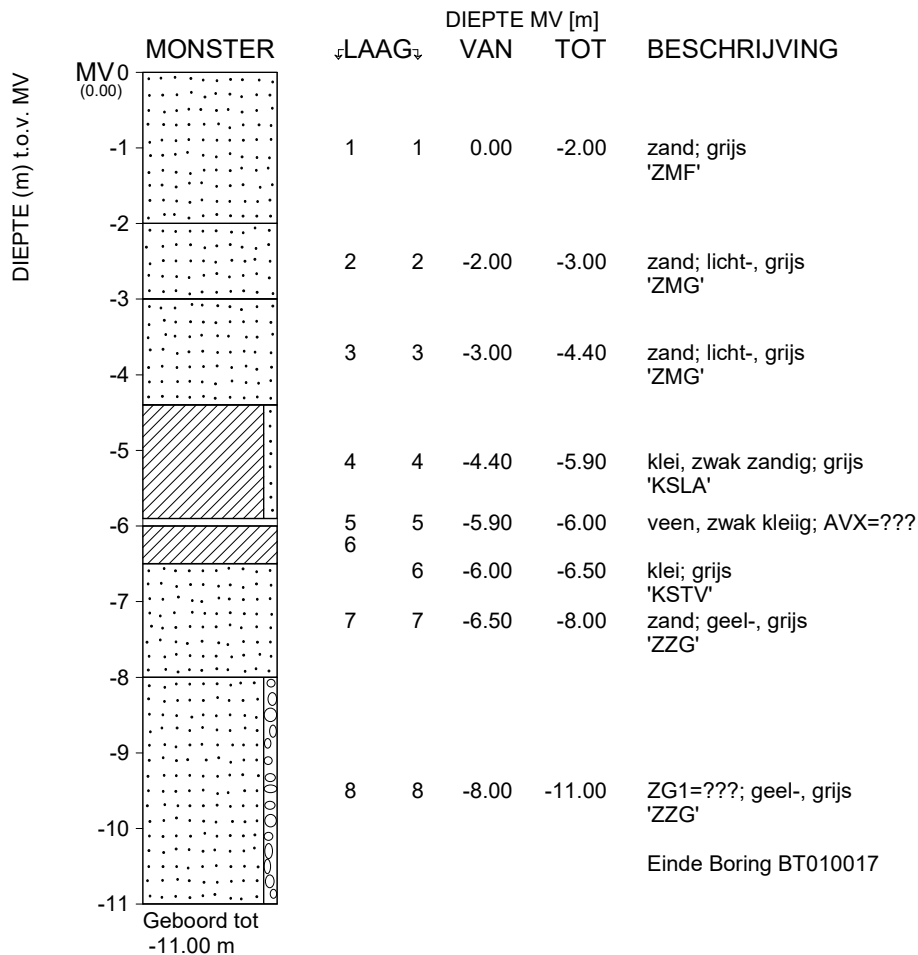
DIEPTE (m) t.o.v. MV

DIEPTE MV [m]

| MONSTER | LAAG | | VAN | TOT | BESCHRIJVING |
|---|---|---|---|---|---|
| | 1 | 1 | 0.00 | -2.00 | zand; grijs 'ZMF' |
| | 2 | 2 | -2.00 | -3.00 | zand; licht-, grijs 'ZMG' |
| | 3 | 3 | -3.00 | -4.40 | zand; licht-, grijs 'ZMG' |
| | 4 | 4 | -4.40 | -5.90 | klei, zwak zandig; grijs 'KSLA' |
| | 5 | 5 | -5.90 | -6.00 | veen, zwak kleiig; AVX=??? |
| | 6 | 6 | -6.00 | -6.50 | klei; grijs 'KSTV' |
| | 7 | 7 | -6.50 | -8.00 | zand; geel-, grijs 'ZZG' |
| | 8 | 8 | -8.00 | -11.00 | ZG1=???; geel-, grijs 'ZZG' |

Einde Boring BT010017

MV 0 (0.00)
-1
-2
-3
-4
-5
-6
-7
-8
-9
-10
-11

Geboord tot -11.00 m